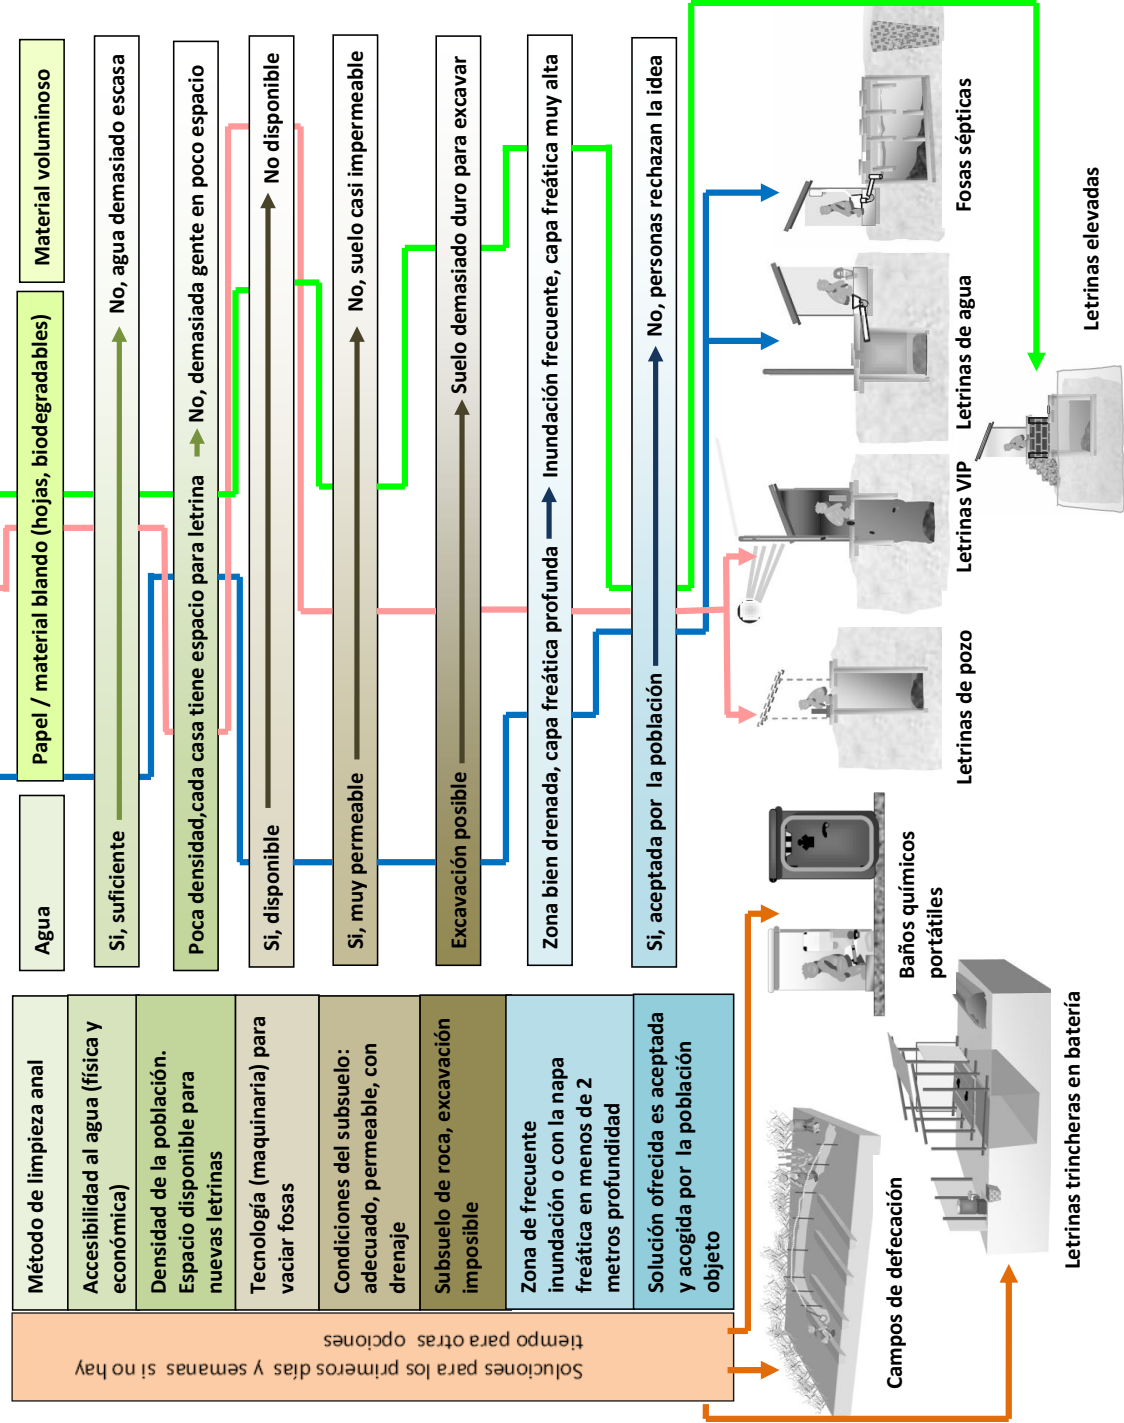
Método de limpieza anal

Accesibilidad al agua (física y económica)

Densidad de la población. Espacio disponible para nuevas letrinas

Tecnología (maquinaria) para vaciar fosas

Condiciones del subsuelo: adecuado, permeable, con drenaje

Subsuelo de roca, excavación imposible

Zona de frecuente inundación o con la napa freática en menos de 2 metros profundidad

Solución ofrecida es aceptada y acogida por la población objeto

Soluciones para los primeros días y semanas si no hay tiempo para otras opciones

Agua

Papel / material blando (hojas, biodegradables)

Material voluminoso

Si, suficiente

No, agua demasiado escasa

Poca densidad,cada casa tiene espacio para letrina

No, demasiada gente en poco espacio

Si, disponible

No disponible

Si, muy permeable

No, suelo casi impermeable

Excavación posible

Suelo demasiado duro para excavar

Zona bien drenada, capa freática profunda

Inundación frecuente, capa freática muy alta

Si, aceptada por la población

No, personas rechazan la idea

Fosas sépticas

Letrinas de agua

Letrinas elevadas

Letrinas VIP

Letrinas de pozo

Baños químicos portátiles

Campos de defecación

Letrinas trincheras en batería